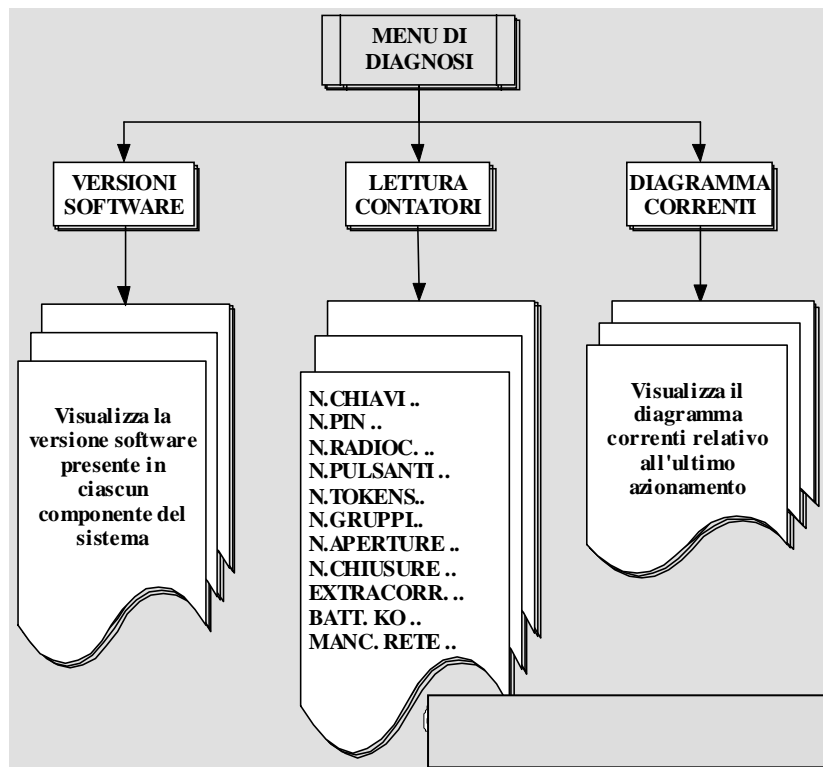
MENU DI DIAGNOSI

VERSIONI SOFTWARE

LETTURA CONTATORI

DIAGRAMMA CORRENTI

Visualizza la versione software presente in ciascun componente del sistema

N.CHIAVI ..
N.PIN ..
N.RADIOC. ..
N.PULSANTI ..
N.TOKENS..
N.GRUPPI..
N.APERTURE ..
N.CHIUSURE ..
EXTRACORR. ..
BATT. KO ..
MANC. RETE ..

Visualizza il diagramma correnti relativo all'ultimo azionamento